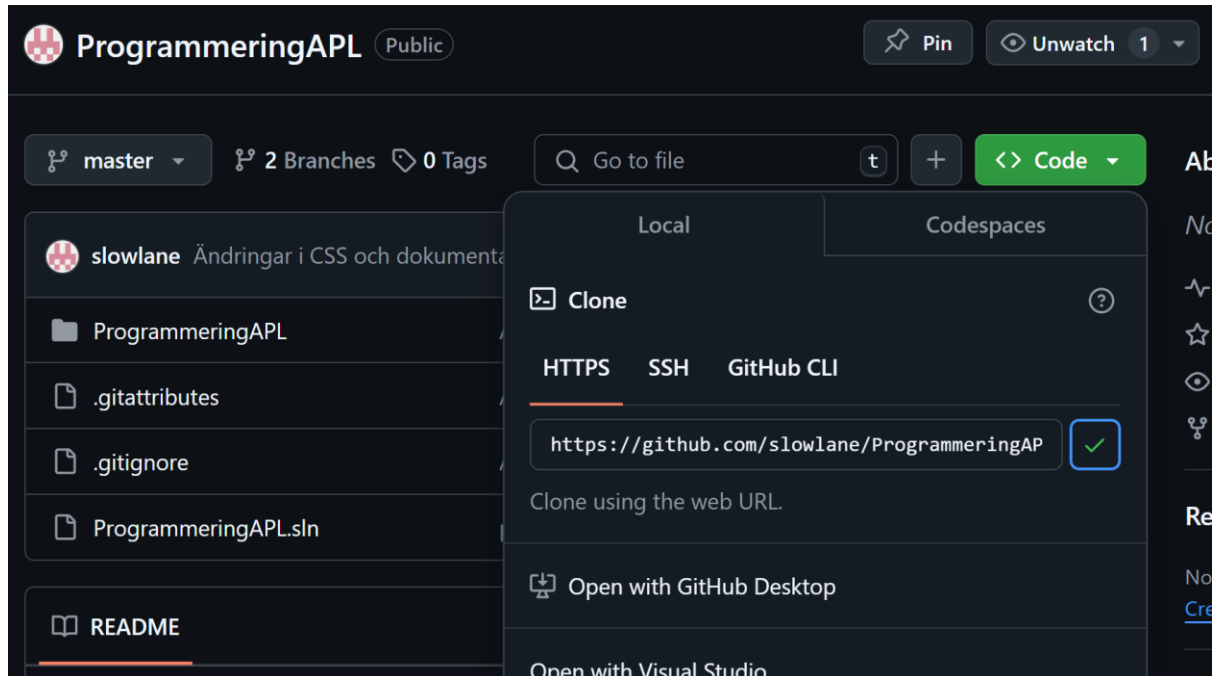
ProgrammeringAPL Public

Pin

Unwatch 1

master

2 Branches

0 Tags

Go to file t

+

Code

Ab

No

slowlane Ändringar i CSS och dokumenta

ProgrammeringAPL

.gitattributes

.gitignore

ProgrammeringAPL.sln

README

Local

Codespaces

Clone

HTTPS SSH GitHub CLI

https://github.com/slowlane/ProgrammeringAP

Clone using the web URL.

Open with GitHub Desktop

Open with Visual Studio

Re

No

Cre